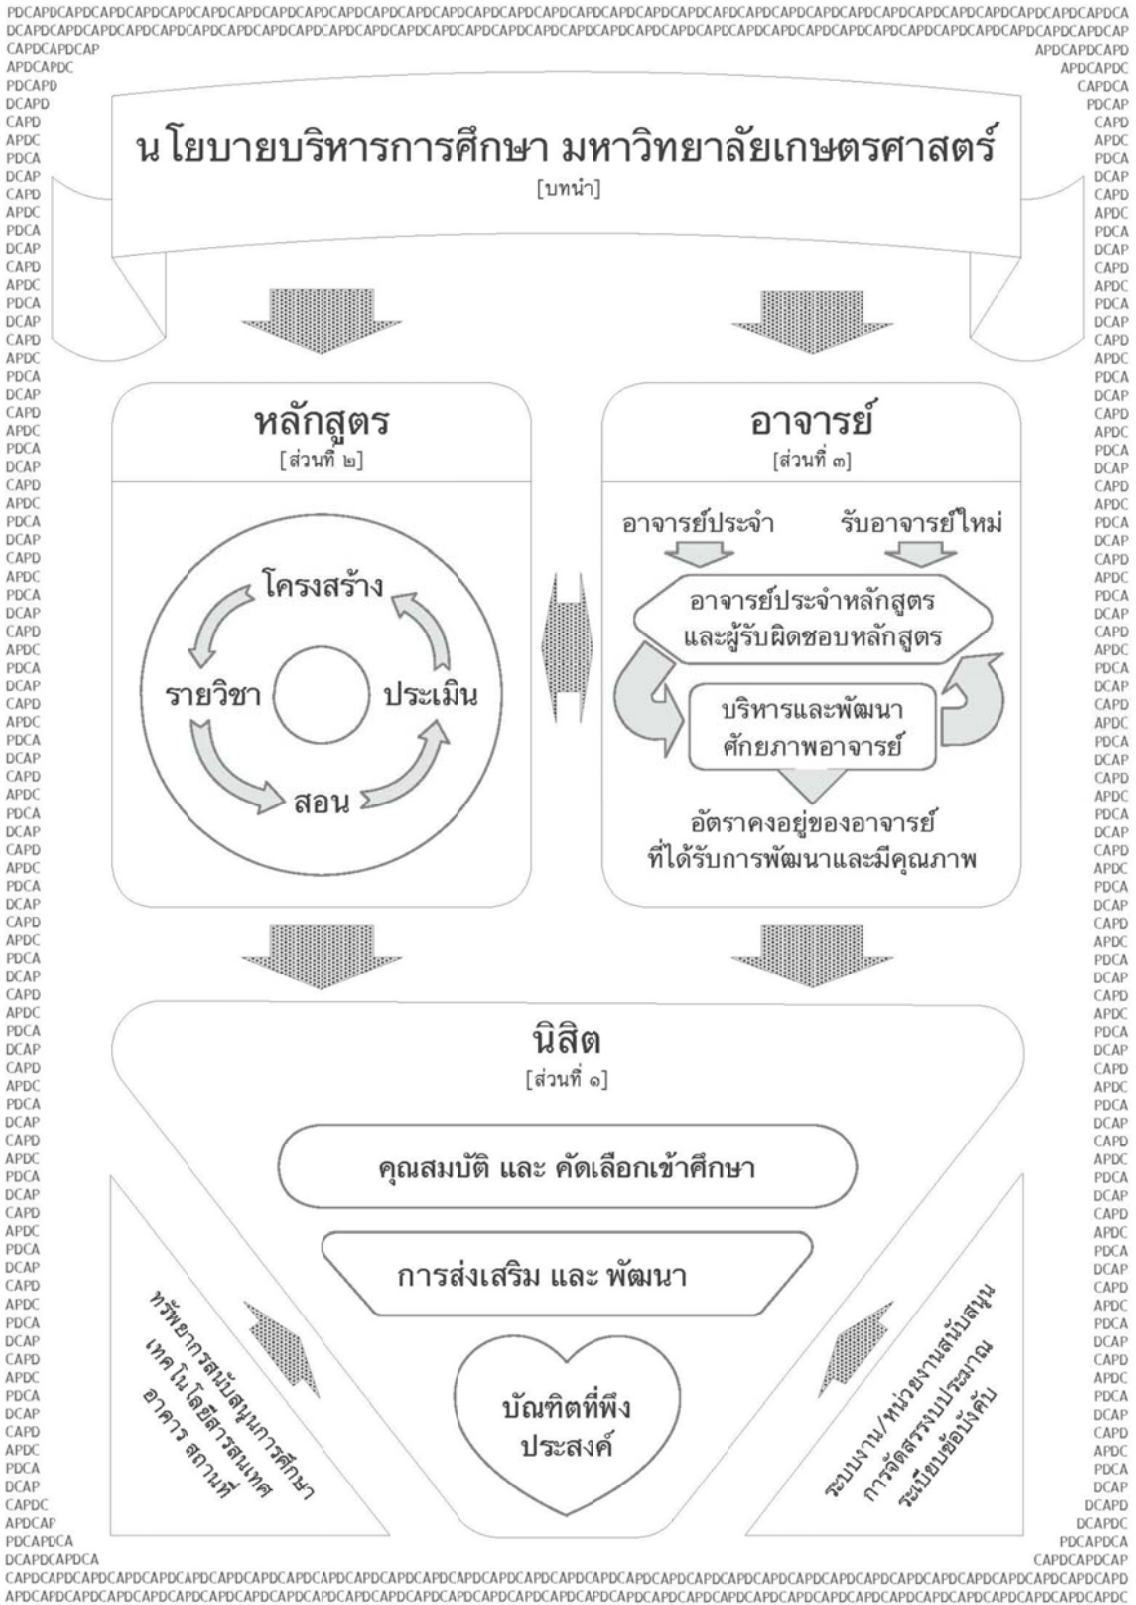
นโยบายบริหารการศึกษา มหาวิทยาลัยเกษตรศาสตร์
[บทนำ]

หลักสูตร
[ส่วนที่ ๒]

โครงสร้าง

รายวิชา

ประเมิน

สอน

อาจารย์
[ส่วนที่ ๓]

อาจารย์ประจำ

รับอาจารย์ใหม่

อาจารย์ประจำหลักสูตร และผู้รับผิดชอบหลักสูตร

บริหารและพัฒนา ศักยภาพอาจารย์

อัตราคงอยู่ของอาจารย์ ที่ได้รับการพัฒนาและมีคุณภาพ

นิสิต
[ส่วนที่ ๑]

คุณสมบัติ และ คัดเลือกเข้าศึกษา

การส่งเสริม และ พัฒนา

บัณฑิตที่พึงประสงค์

ทรัพยากรสนับสนุนการศึกษา เทคโนโลยีสารสนเทศ อาคาร สถานที่

ระบบงาน/หน่วยงานสนับสนุน การจัดสรรงบประมาณ ระเบียบข้อบังคับ